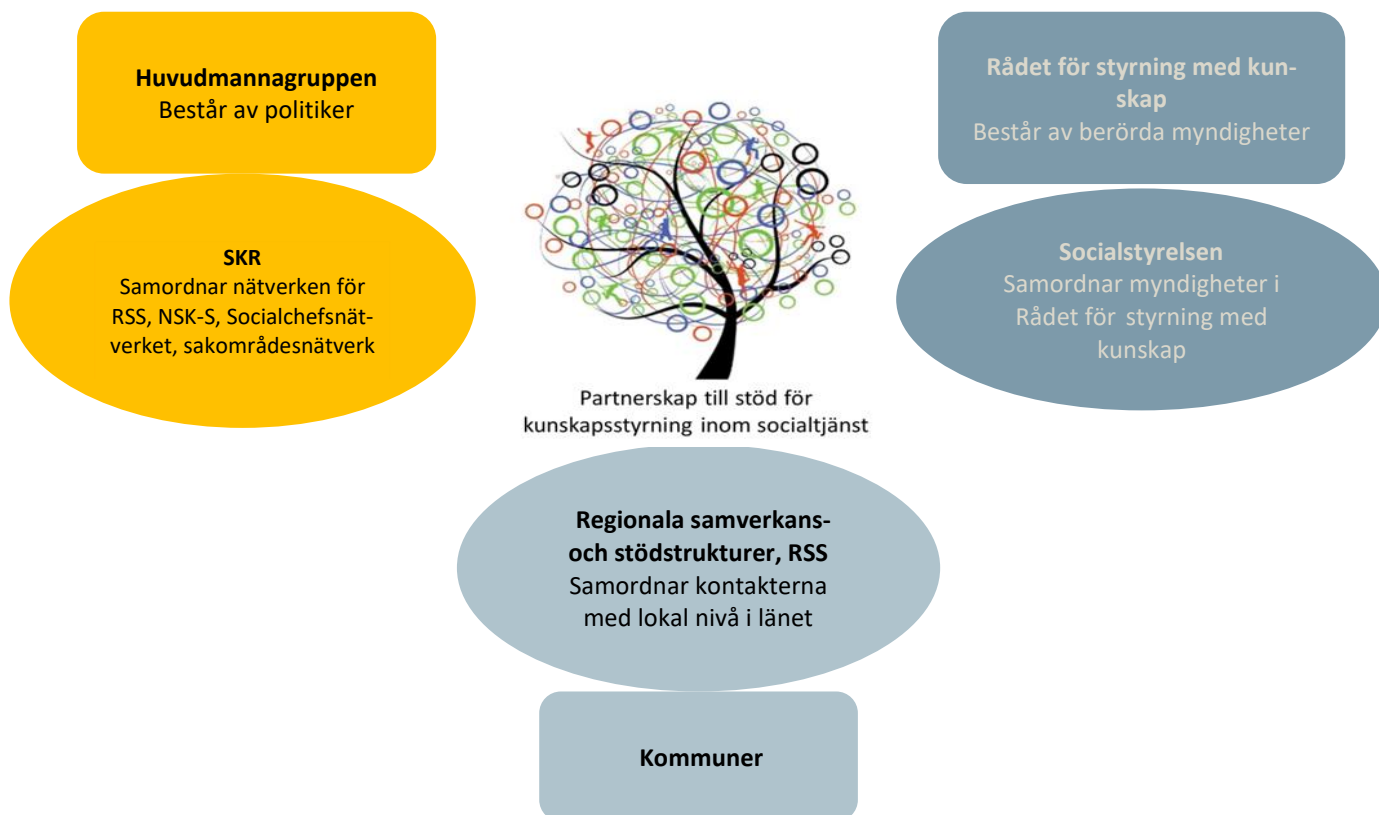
Huvudmannagruppen
Består av politiker

SKR
Samordnar nätverken för RSS, NSK-S, Socialchefsnätverket, sakområdesnätverk

Partnerskap till stöd för kunskapsstyrning inom socialtjänst

Rådet för styrning med kunskap
Består av berörda myndigheter

Socialstyrelsen
Samordnar myndigheter i Rådet för styrning med kunskap

Regionala samverkans- och stödstrukturer, RSS
Samordnar kontakterna med lokal nivå i länet

Kommuner